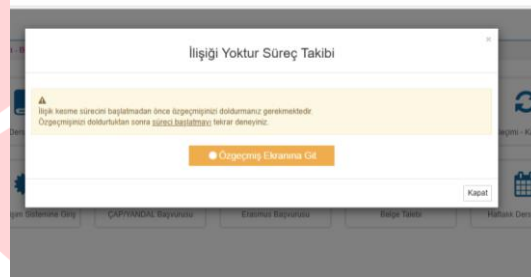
İlişiği Yoktur Süreç Takibi

×

İlişik kesme sürecini başlatmadan önce özgeçmişinizi doldurmanız gerekmektedir.
Özgeçmişinizi doldurduktan sonra süreci başlatmayı tekrar deneyiniz.

Özgeçmiş Ekranına Git

Kapat

ÇAP/YANDAL Başvurusu

Erasmus Başvurusu

Belge Talebi

Haftalık Ders

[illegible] Sistemine Giriş